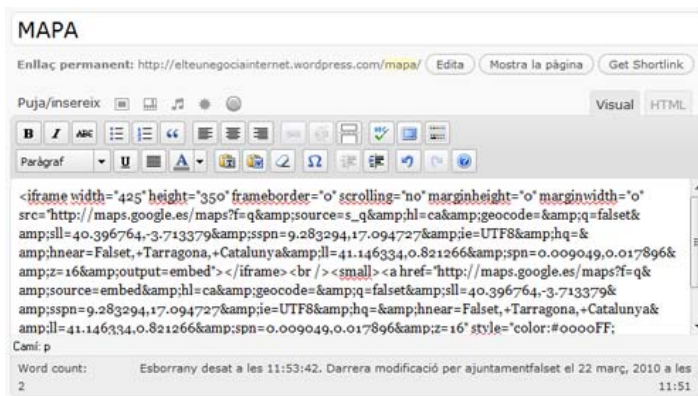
MAPA

Enllaç permanent: http://elteunegociainternet.wordpress.com/mapa/ Edita Mostra la pàgina Get Shortlink

Puja/insereix

Visual HTML

B I ABC

Paràgraf U A

<iframe width="425" height="350" frameborder="0" scrolling="no" marginheight="0" marginwidth="0" src="http://maps.google.es/maps?f=q&amp;source=s_q&amp;hl=ca&amp;geocode=&amp;q=falset&amp;sll=40.396764,-3.713379&amp;sspn=9.283294,17.094727&amp;ie=UTF8&amp;hq=&amp;hnear=Falset,+Tarragona,+Catalunya&amp;ll=41.146334,0.821266&amp;spn=0.009049,0.017896&amp;z=16&amp;output=embed"></iframe><br /><small><a href="http://maps.google.es/maps?f=q&amp;source=embed&amp;hl=ca&amp;geocode=&amp;q=falset&amp;sll=40.396764,-3.713379&amp;sspn=9.283294,17.094727&amp;ie=UTF8&amp;hq=&amp;hnear=Falset,+Tarragona,+Catalunya&amp;ll=41.146334,0.821266&amp;spn=0.009049,0.017896&amp;z=16" style="color:#0000FF;

Camí: p

Word count: 2

Esborrany desat a les 11:53:42. Darrera modificació per ajuntamentfalset el 22 març, 2010 a les 11:51